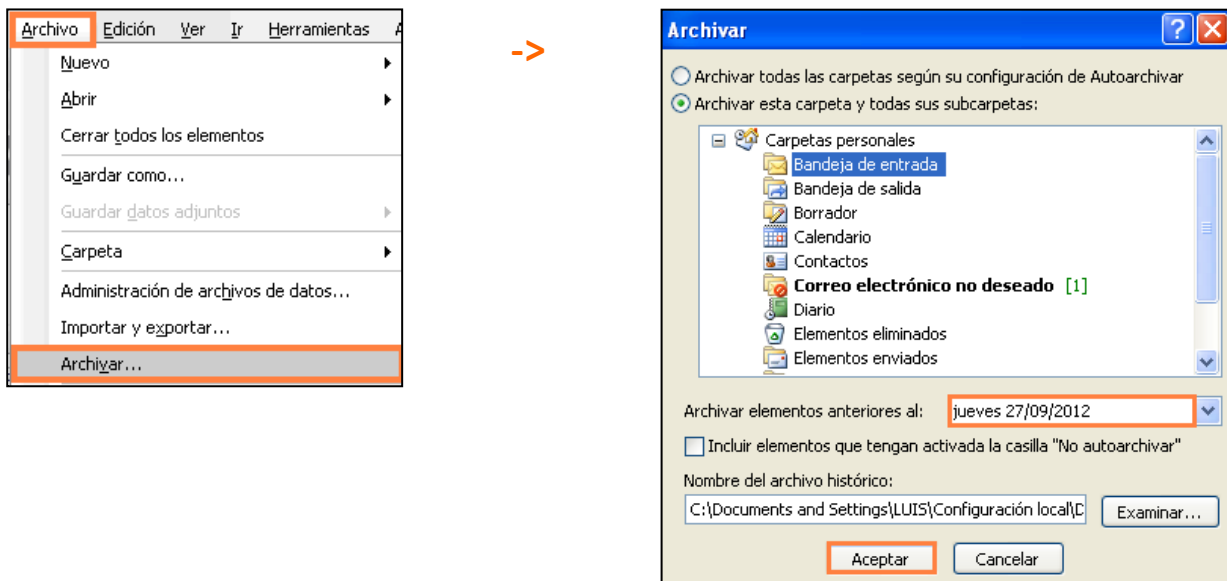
Archivo Edición Ver Ir Herramientas A

Nuevo
Abrir
Cerrar todos los elementos
Guardar como...
Guardar datos adjuntos
Carpeta
Administración de archivos de datos...
Importar y exportar...
Archivar...

->

Archivar

Archivar todas las carpetas según su configuración de Autoarchivar
Archivar esta carpeta y todas sus subcarpetas:

Carpetas personales
Bandeja de entrada
Bandeja de salida
Borrador
Calendario
Contactos
Correo electrónico no deseado [1]
Diario
Elementos eliminados
Elementos enviados

Archivar elementos anteriores al: jueves 27/09/2012

Incluir elementos que tengan activada la casilla "No autoarchivar"

Nombre del archivo histórico:
C:\Documents and Settings\LUIS\Configuración local\D

Examinar...

Aceptar Cancelar